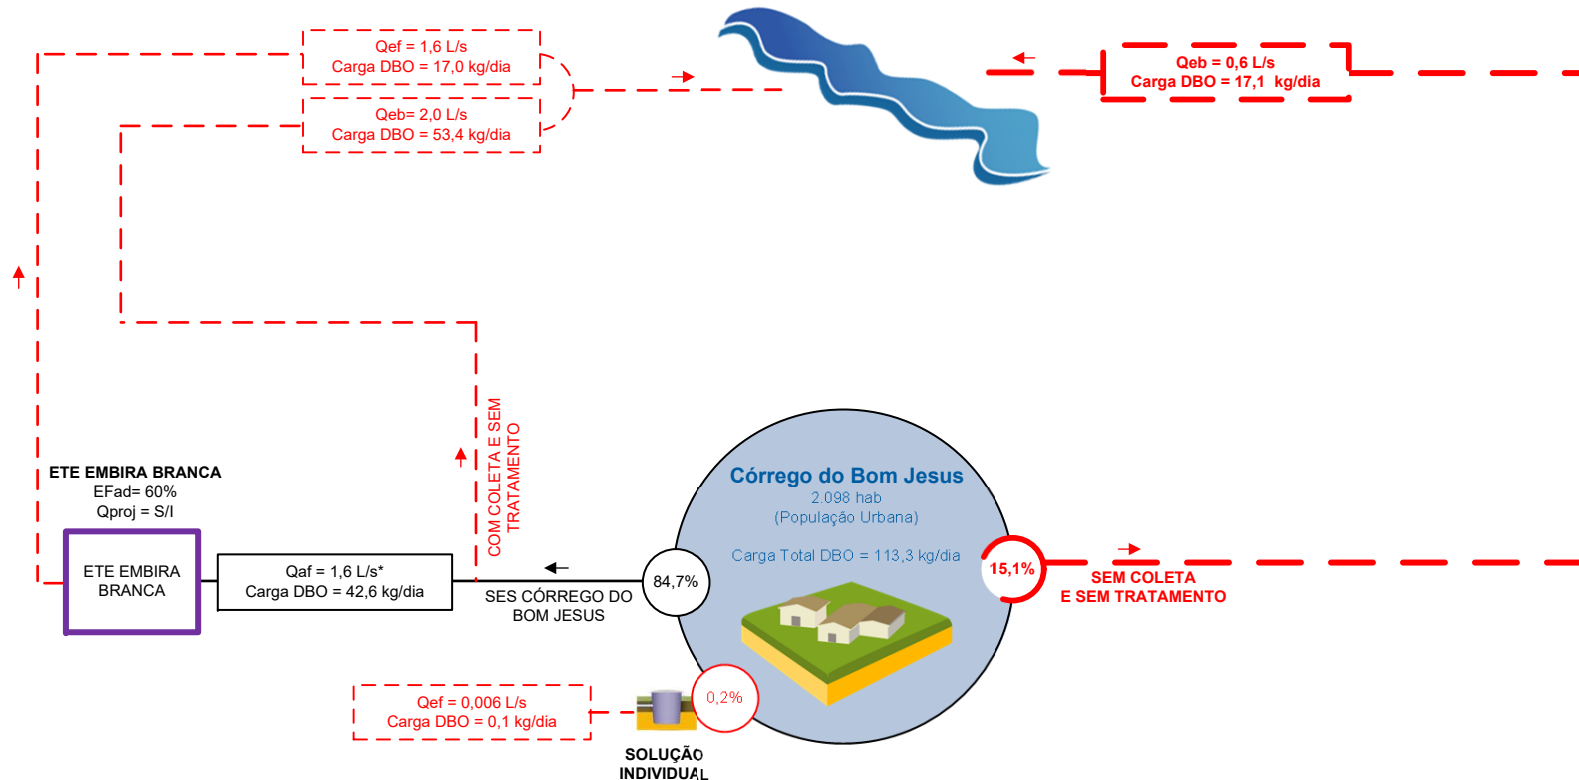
Qef = 1,6 L/s
Carga DBO = 17,0 kg/dia

Qeb= 2,0 L/s
Carga DBO = 53,4 kg/dia

Qeb = 0,6 L/s
Carga DBO = 17,1 kg/dia

COM COLETA E SEM TRATAMENTO

ETE EMBIRA BRANCA
EFad= 60%
Qproj = S/I

ETE EMBIRA BRANCA

Qaf = 1,6 L/s*
Carga DBO = 42,6 kg/dia

SES CÓRREGO DO BOM JESUS

84,7%

Córrego do Bom Jesus
2.098 hab
(População Urbana)

Carga Total DBO = 113,3 kg/dia

15,1%

SEM COLETA
E SEM TRATAMENTO

Qef = 0,006 L/s
Carga DBO = 0,1 kg/dia

0,2%

SOLUÇÃO
INDIVIDUAL